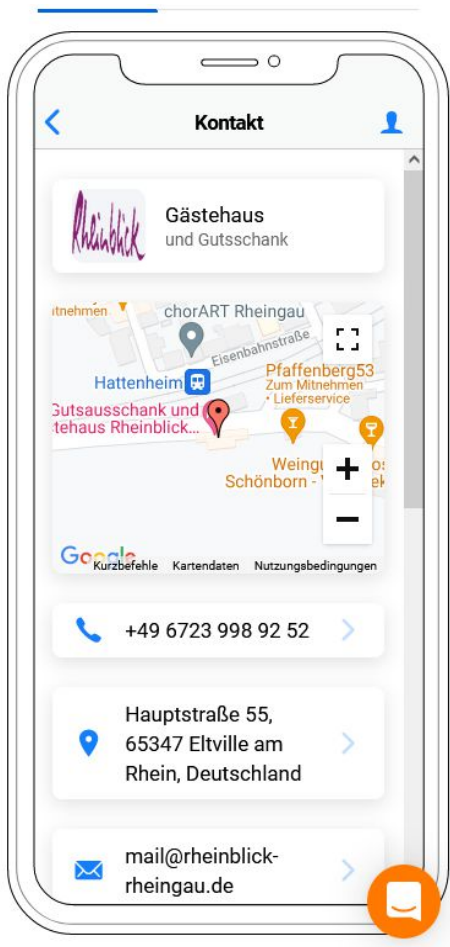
Kontakt

Rheinblick

Gästehaus
und Gutsschank

itnehmen
chorART Rheingau
Eisenbahnstraße
Hattenheim
Pfaffenberg53
Zum Mitnehmen • Lieferservice
Gutsausschank und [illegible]tehaus Rheinblick...
Weingu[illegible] Schönborn - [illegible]
+
−
Google
Kurzbefehle Kartendaten Nutzungsbedingungen

+49 6723 998 92 52

Hauptstraße 55, 65347 Eltville am Rhein, Deutschland

mail@rheinblick-rheingau.de